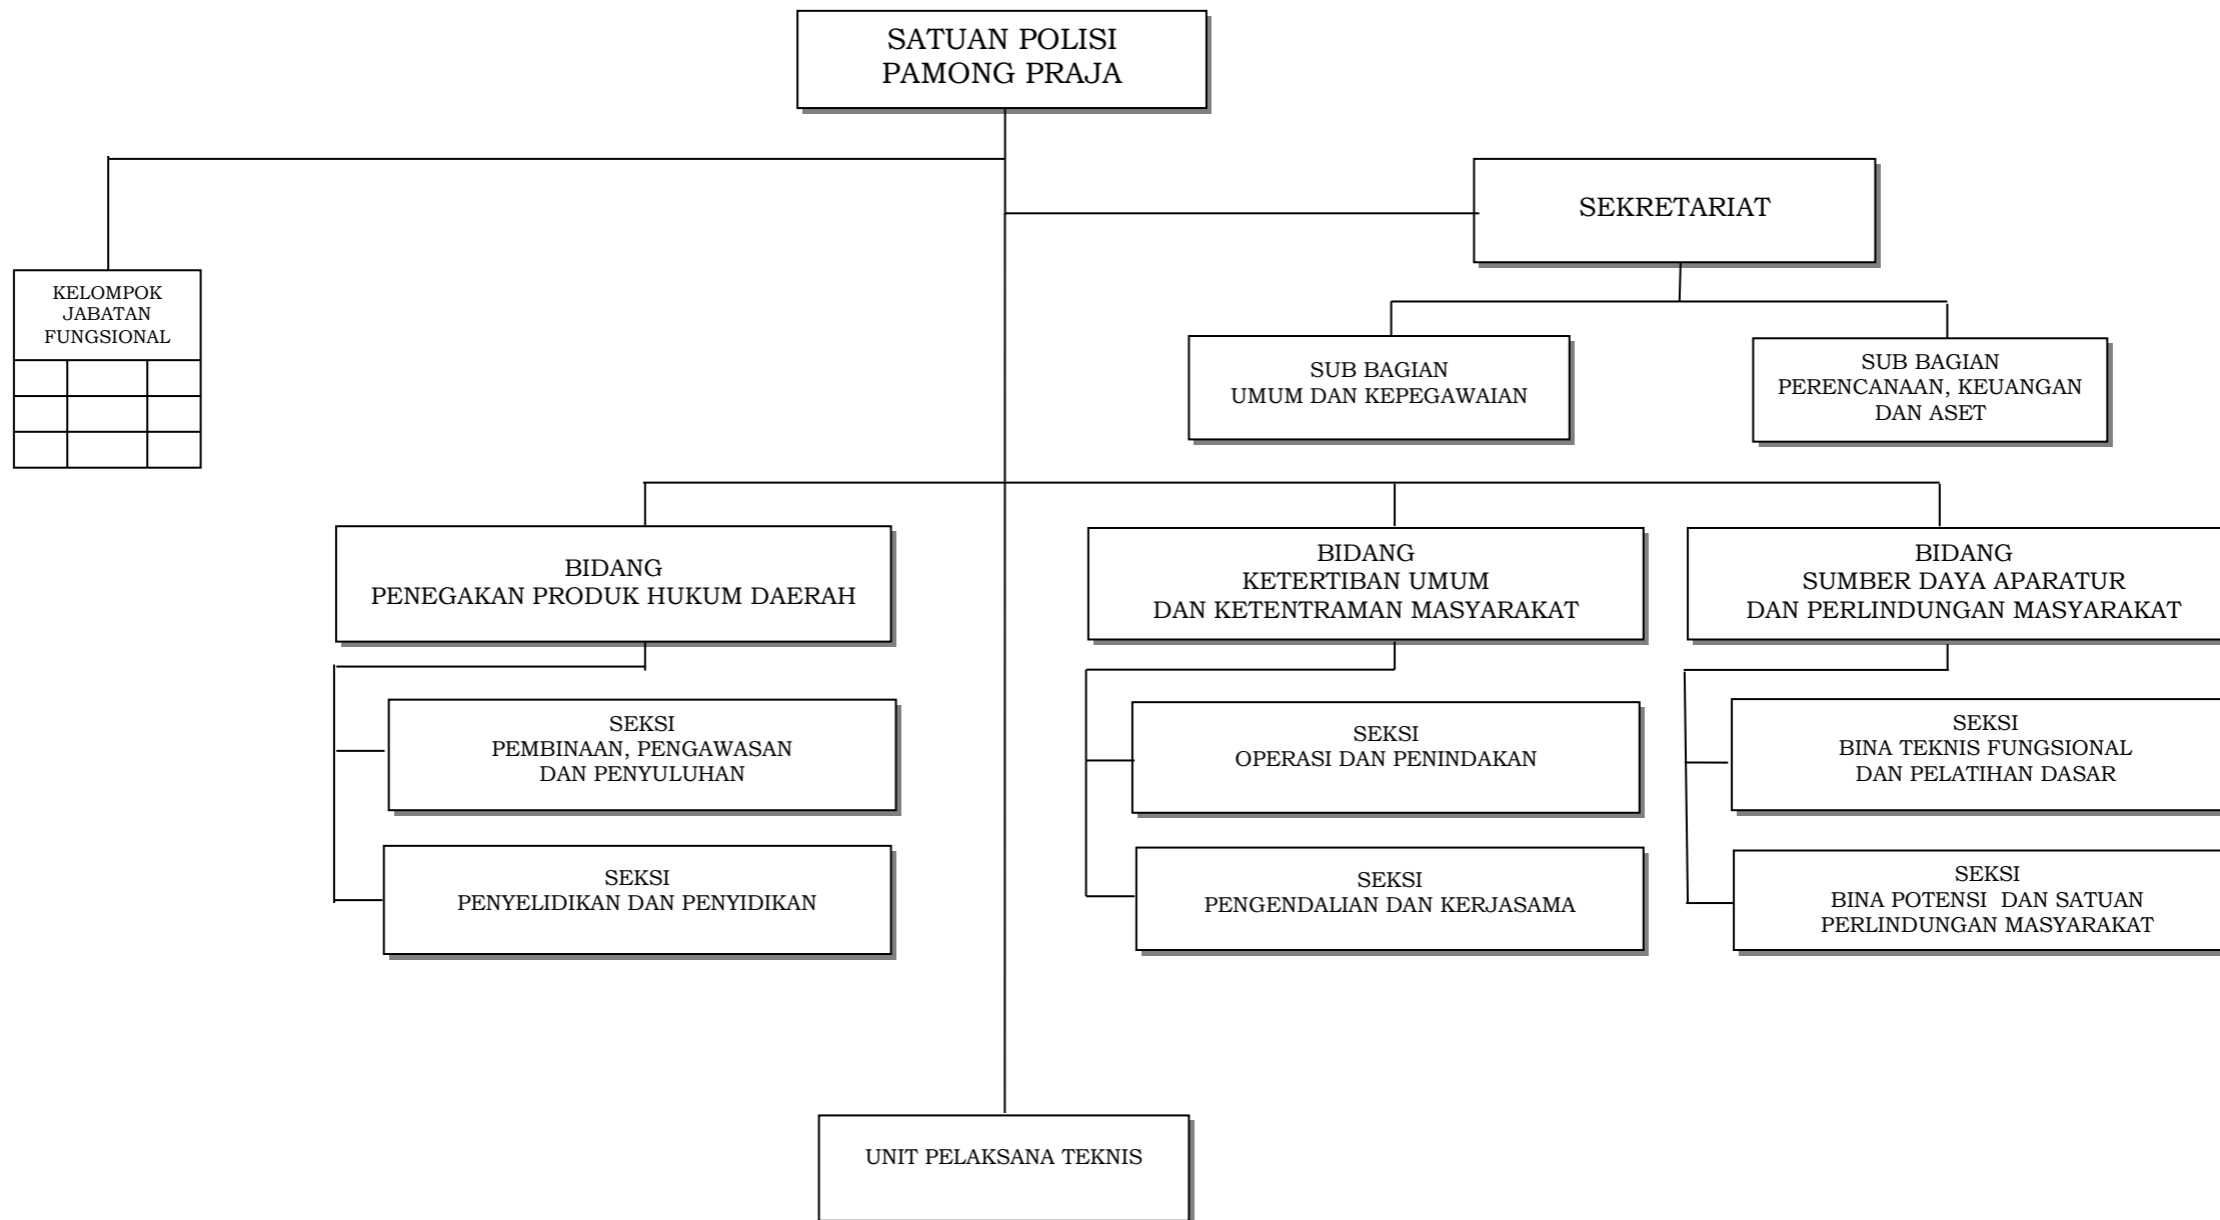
SATUAN POLISI
PAMONG PRAJA

SEKRETARIAT

KELOMPOK
JABATAN
FUNGSIONAL

SUB BAGIAN
UMUM DAN KEPEGAWAIAN

SUB BAGIAN
PERENCANAAN, KEUANGAN
DAN ASET

BIDANG
PENEGAKAN PRODUK HUKUM DAERAH

BIDANG
KETERTIBAN UMUM
DAN KETENTRAMAN MASYARAKAT

BIDANG
SUMBER DAYA APARATUR
DAN PERLINDUNGAN MASYARAKAT

SEKSI
PEMBINAAN, PENGAWASAN
DAN PENYULUHAN

SEKSI
PENYELIDIKAN DAN PENYIDIKAN

SEKSI
OPERASI DAN PENINDAKAN

SEKSI
PENGENDALIAN DAN KERJASAMA

SEKSI
BINA TEKNIS FUNGSIONAL
DAN PELATIHAN DASAR

SEKSI
BINA POTENSI DAN SATUAN
PERLINDUNGAN MASYARAKAT

UNIT PELAKSANA TEKNIS